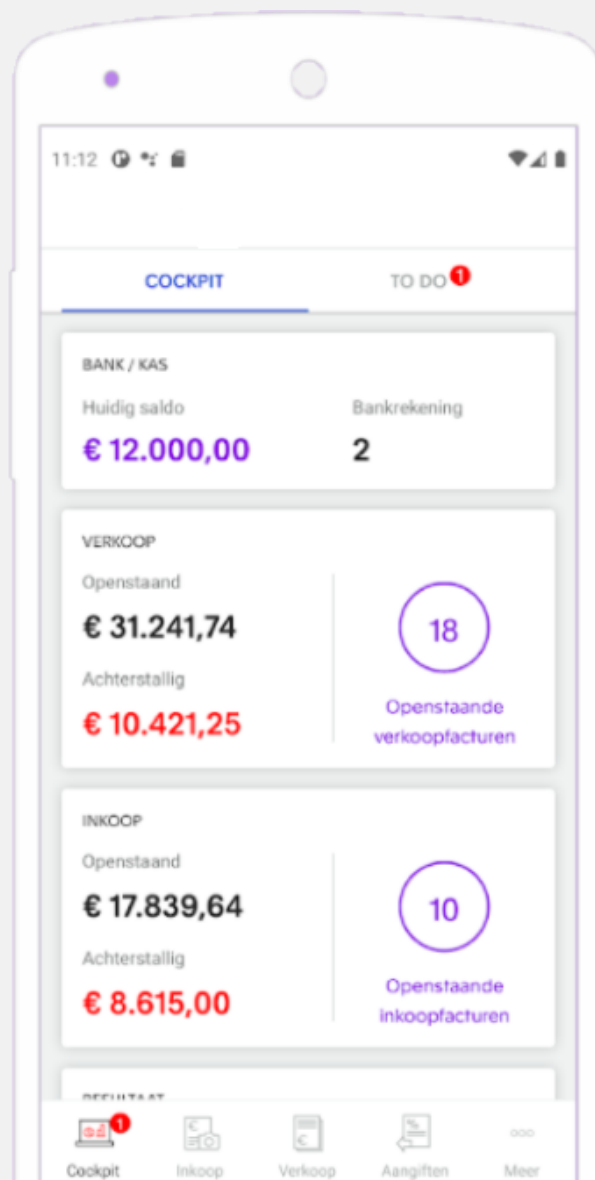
11:12

COCKPIT

TO DO 1

BANK / KAS

Huidig saldo

€ 12.000,00

Bankrekening

2

VERKOOP

Openstaand

€ 31.241,74

Achterstallig

€ 10.421,25

18

Openstaande verkoopfacturen

INKOOP

Openstaand

€ 17.839,64

Achterstallig

€ 8.615,00

10

Openstaande inkoopfacturen

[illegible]

1

Cockpit

Inkoop

Verkoop

Aangiften

Meer